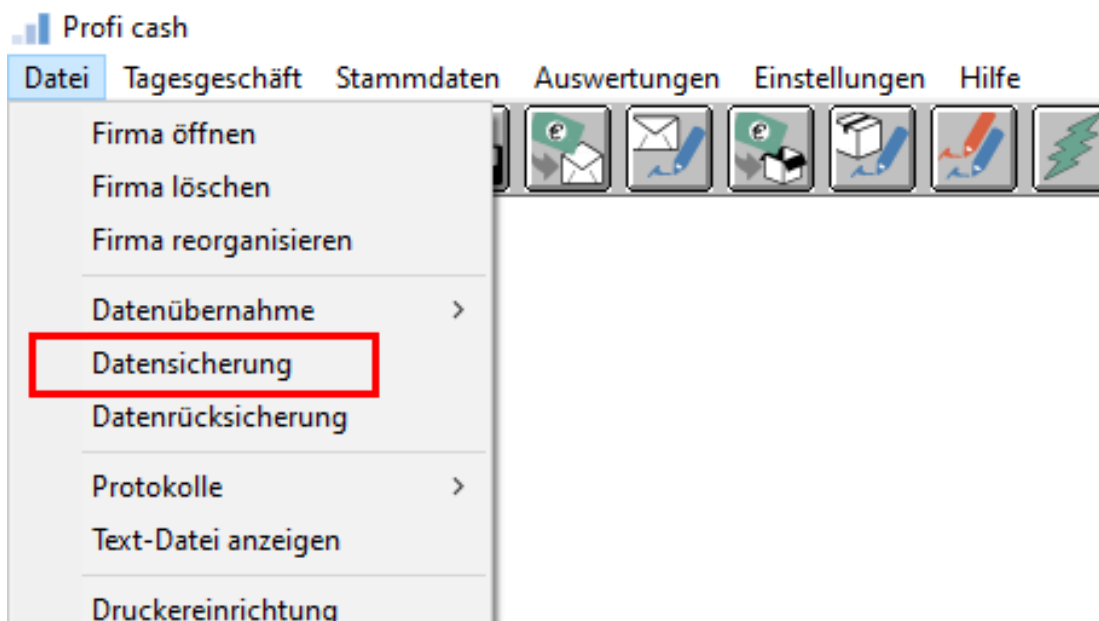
Profi cash

Datei Tagesgeschäft Stammdaten Auswertungen Einstellungen Hilfe

Firma öffnen
Firma löschen
Firma reorganisieren

Datenübernahme >
Datensicherung
Datenrücksicherung

Protokolle >
Text-Datei anzeigen

Druckereinrichtung